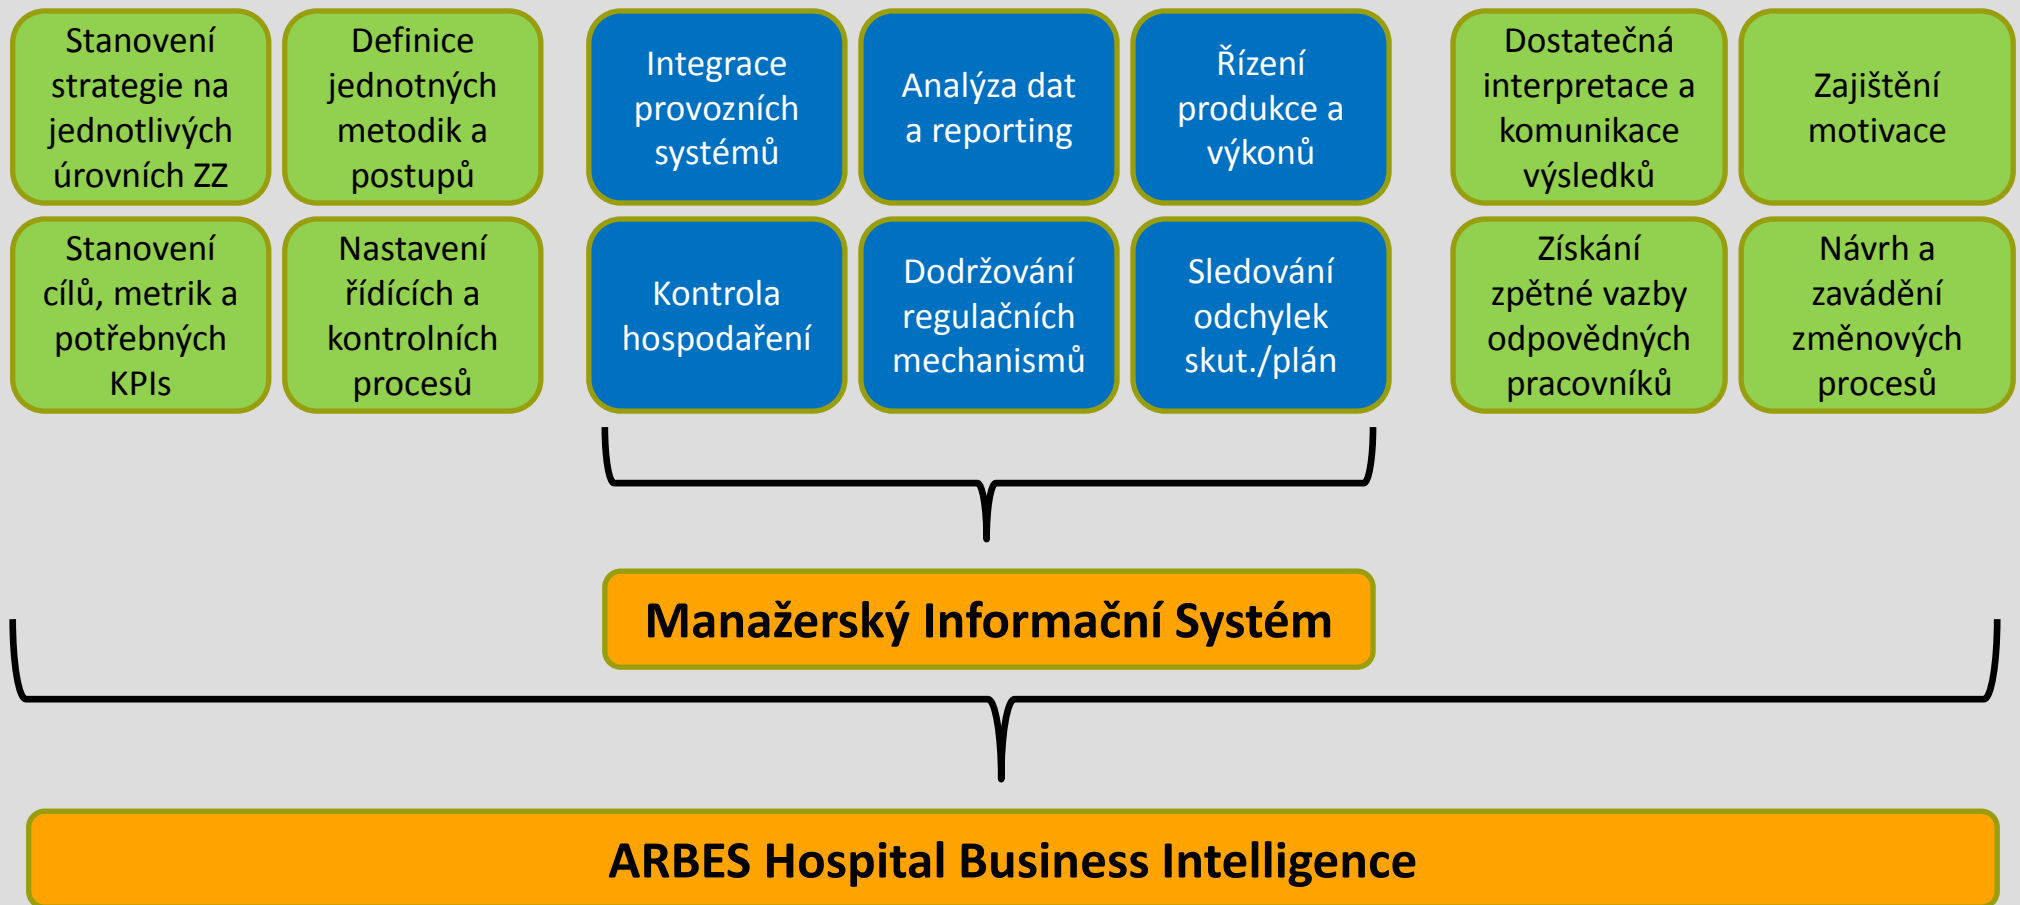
Stanovení strategie na jednotlivých úrovních ZZ

Definice jednotných metodik a postupů

Integrace provozních systémů

Analýza dat a reporting

Řízení produkce a výkonů

Dostatečná interpretace a komunikace výsledků

Zajištění motivace

Stanovení cílů, metrik a potřebných KPIs

Nastavení řídících a kontrolních procesů

Kontrola hospodaření

Dodržování regulačních mechanismů

Sledování odchylek skut./plán

Získání zpětné vazby odpovědných pracovníků

Návrh a zavádění změnových procesů

Manažerský Informační Systém

ARBES Hospital Business Intelligence